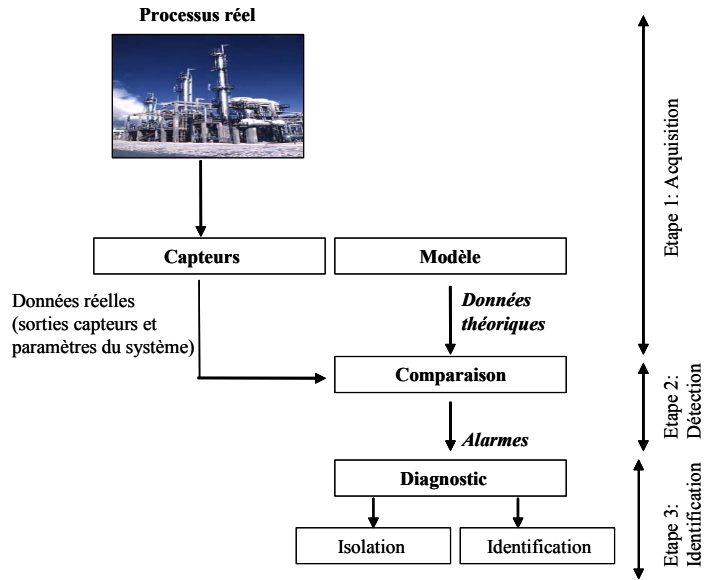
Processus réel

Capteurs

Modèle

Données réelles (sorties capteurs et paramètres du système)

Données théoriques

Comparaison

Alarmes

Diagnostic

Isolation

Identification

Etape 1: Acquisition

Etape 2: Détection

Etape 3: Identification